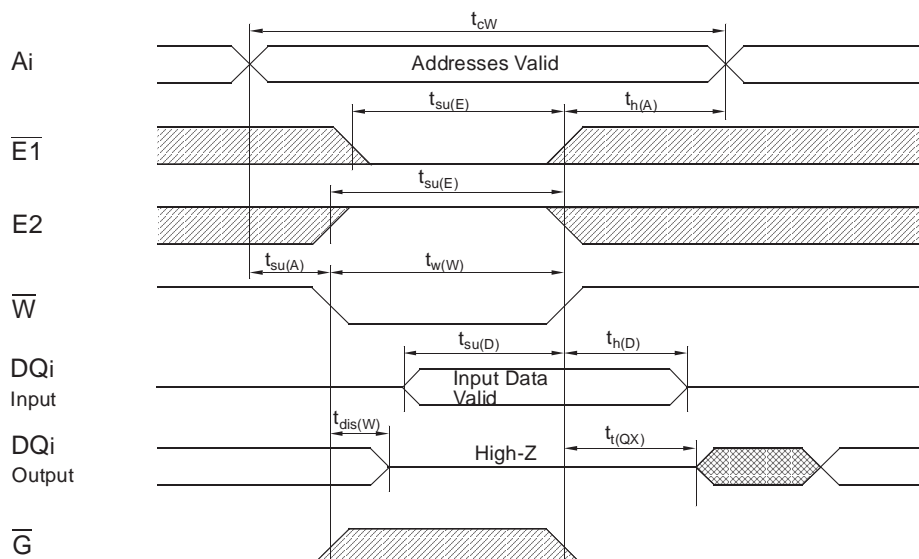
$t_{cW}$

Ai

Addresses Valid

$t_{su(E)}$

$t_{h(A)}$

$\overline{E1}$

$t_{su(E)}$

E2

$t_{su(A)}$

$t_{w(W)}$

$\overline{W}$

$t_{su(D)}$

$t_{h(D)}$

DQi
Input

Input Data
Valid

$t_{dis(W)}$

$t_{t(QX)}$

DQi
Output

High-Z

$\overline{G}$